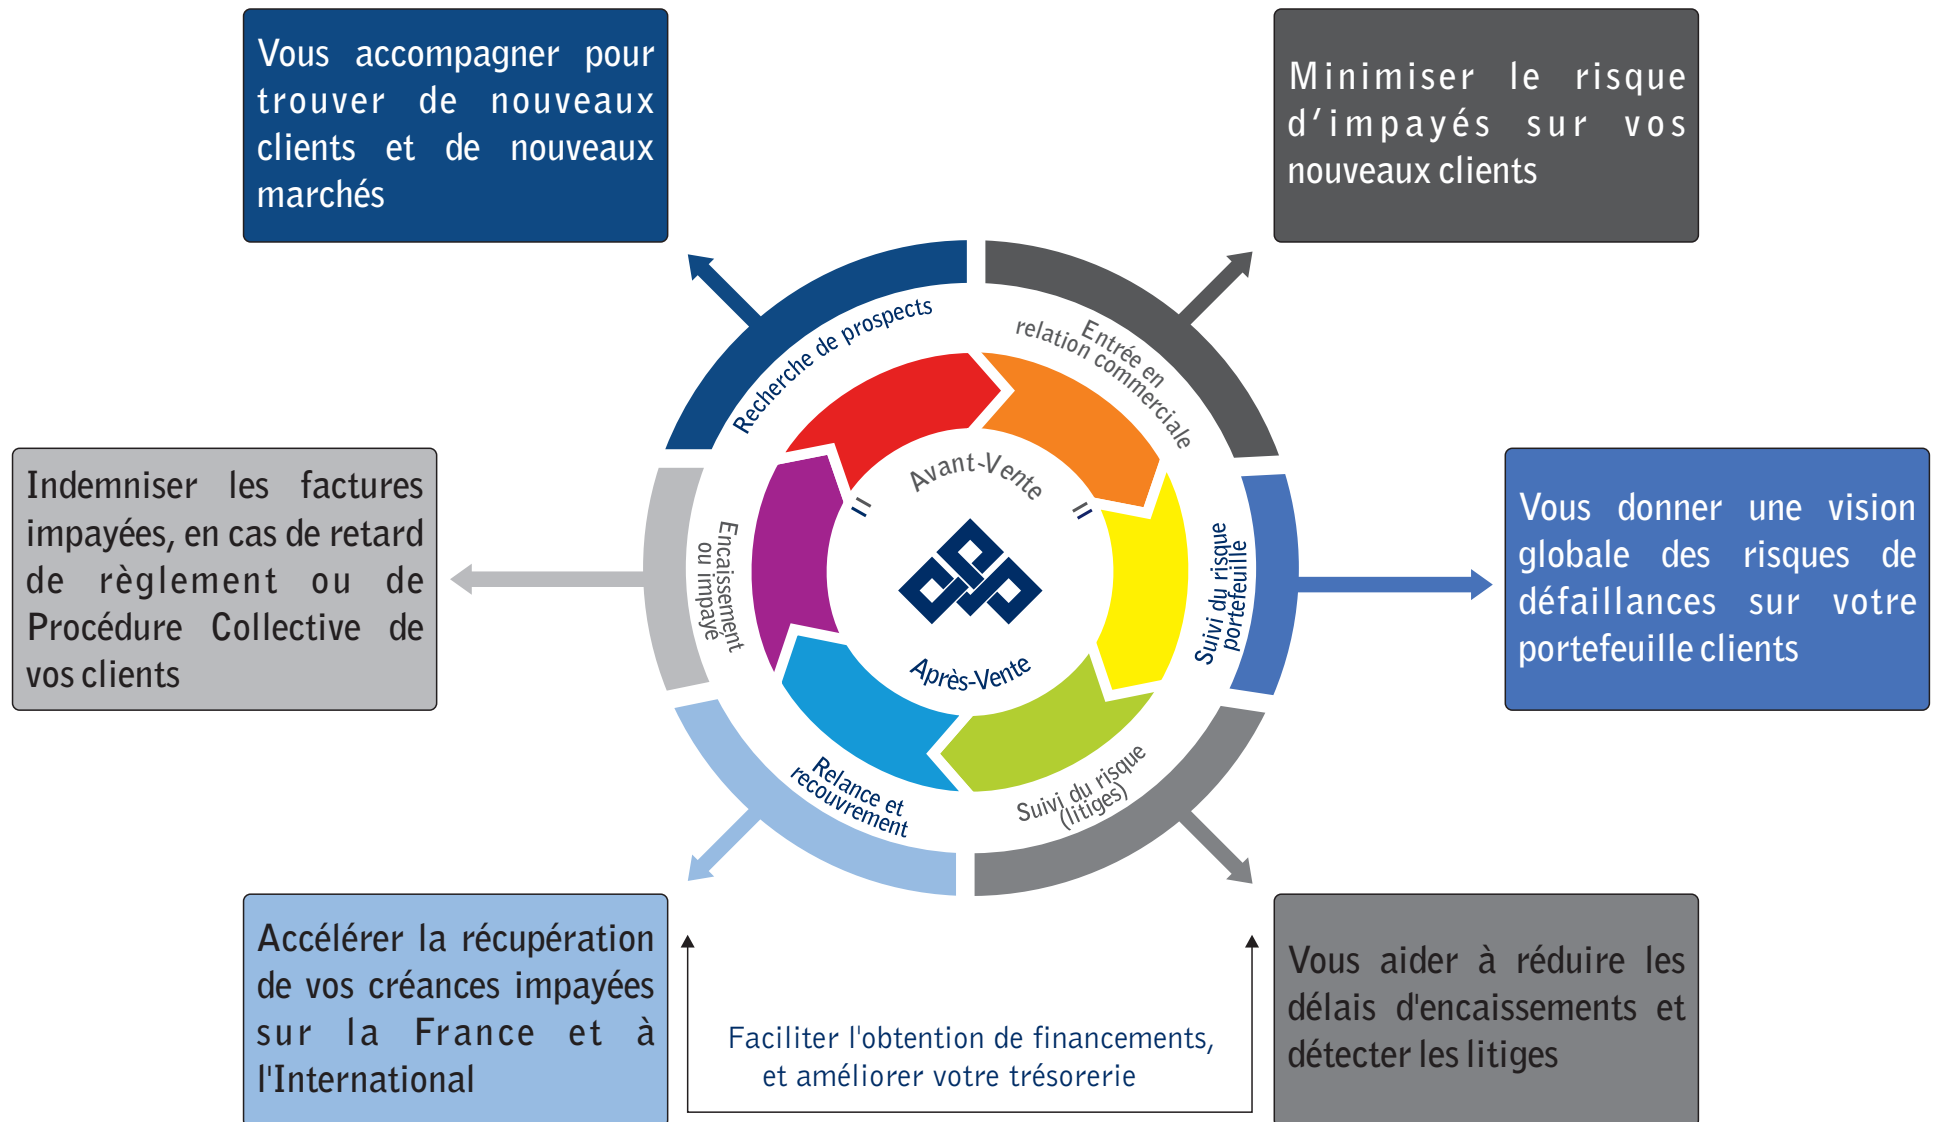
Vous accompagner pour trouver de nouveaux clients et de nouveaux marchés

Minimiser le risque d'impayés sur vos nouveaux clients

Recherche de prospects

Entrée en relation commerciale

Avant-Vente

Indemniser les factures impayées, en cas de retard de règlement ou de Procédure Collective de vos clients

Encaissement ou impayé

Suivi du risque portefeuille

Vous donner une vision globale des risques de défaillances sur votre portefeuille clients

Après-Vente

Relance et recouvrement

Suivi du risque (litiges)

Accélérer la récupération de vos créances impayées sur la France et à l'International

Faciliter l'obtention de financements, et améliorer votre trésorerie

Vous aider à réduire les délais d'encaissements et détecter les litiges